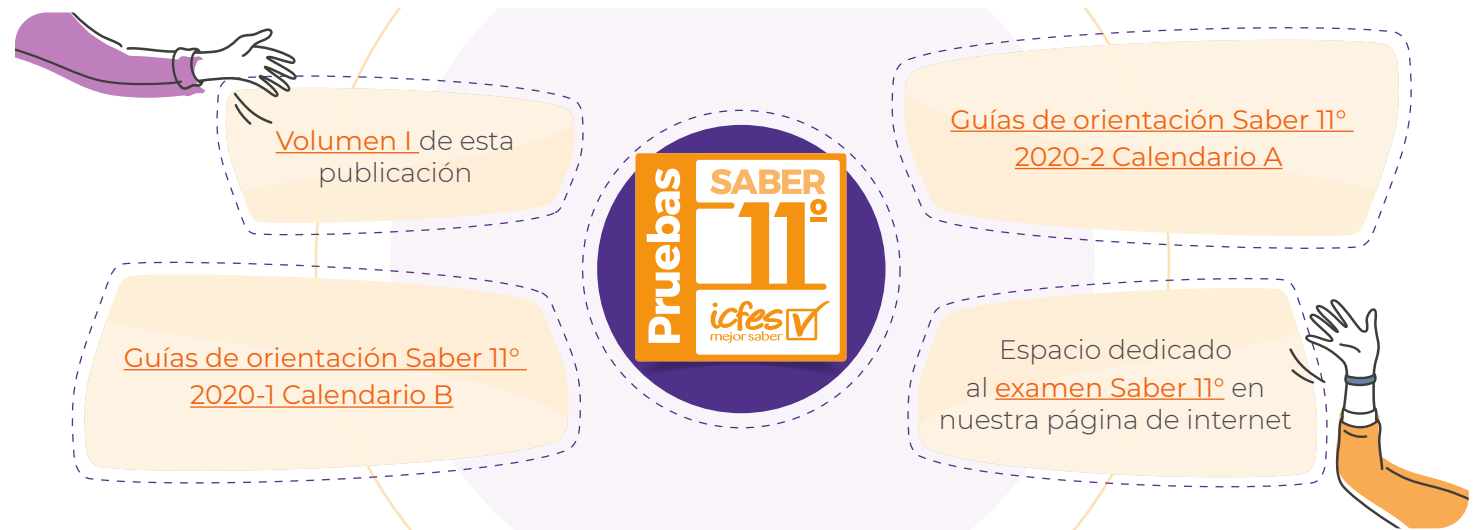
Volumen I de esta publicación

Guías de orientación Saber 11° 2020-1 Calendario B

Pruebas SABER 11°

icfes mejor saber

Guías de orientación Saber 11° 2020-2 Calendario A

Espacio dedicado al examen Saber 11° en nuestra página de internet